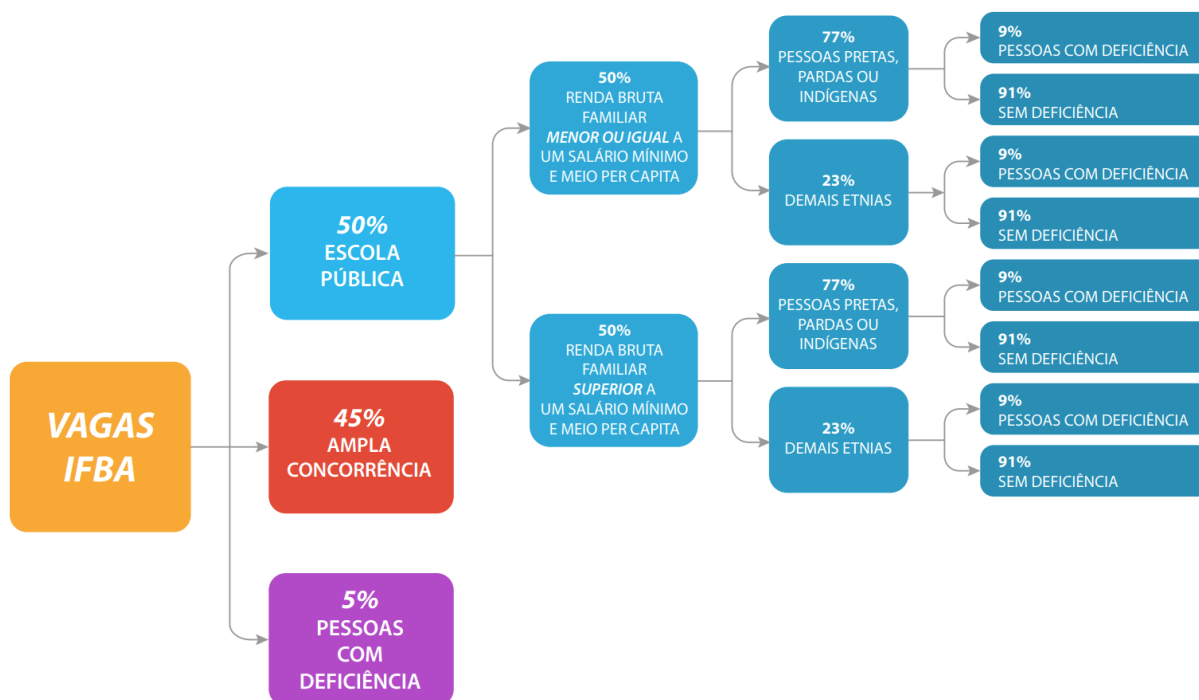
VAGAS IFBA

50%
ESCOLA PÚBLICA

50%
RENDA BRUTA FAMILIAR MENOR OU IGUAL A UM SALÁRIO MÍNIMO E MEIO PER CAPITA

77%
PESSOAS PRETAS, PARDAS OU INDÍGENAS

9%
PESSOAS COM DEFICIÊNCIA

91%
SEM DEFICIÊNCIA

23%
DEMAIS ETNIAS

9%
PESSOAS COM DEFICIÊNCIA

91%
SEM DEFICIÊNCIA

50%
RENDA BRUTA FAMILIAR SUPERIOR A UM SALÁRIO MÍNIMO E MEIO PER CAPITA

77%
PESSOAS PRETAS, PARDAS OU INDÍGENAS

9%
PESSOAS COM DEFICIÊNCIA

91%
SEM DEFICIÊNCIA

23%
DEMAIS ETNIAS

9%
PESSOAS COM DEFICIÊNCIA

91%
SEM DEFICIÊNCIA

45%
AMPLA CONCORRÊNCIA

5%
PESSOAS COM DEFICIÊNCIA